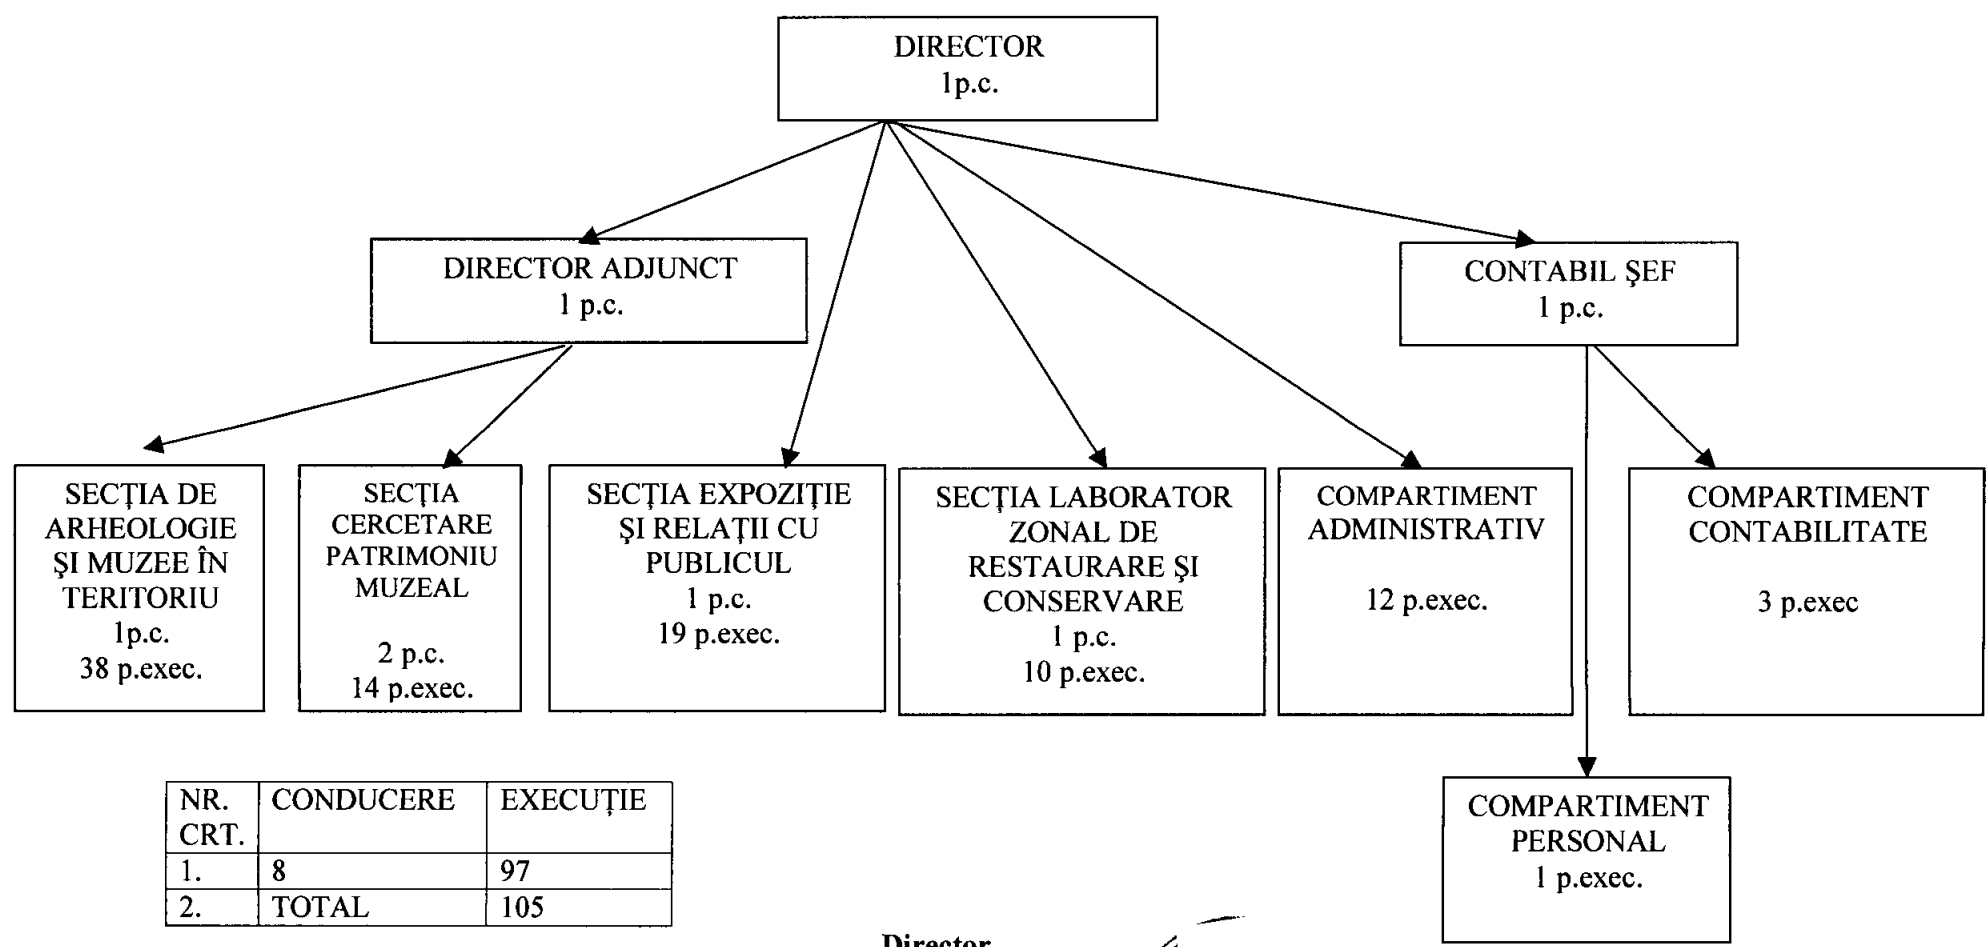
DIRECTOR
1p.c.

DIRECTOR ADJUNCT
1 p.c.

CONTABIL ŞEF
1 p.c.

SECŢIA DE ARHEOLOGIE ŞI MUZEE ÎN TERITORIU
1p.c.
38 p.exec.

SECŢIA CERCETARE PATRIMONIU MUZEAL
2 p.c.
14 p.exec.

SECŢIA EXPOZIŢIE ŞI RELAŢII CU PUBLICUL
1 p.c.
19 p.exec.

SECŢIA LABORATOR ZONAL DE RESTAURARE ŞI CONSERVARE
1 p.c.
10 p.exec.

COMPARTIMENT ADMINISTRATIV
12 p.exec.

COMPARTIMENT CONTABILITATE
3 p.exec

COMPARTIMENT PERSONAL
1 p.exec.

| NR. CRT. | CONDUCERE | EXECUȚIE |
|---|---|---|
| 1. | 8 | 97 |
| 2. | TOTAL | 105 |

Director